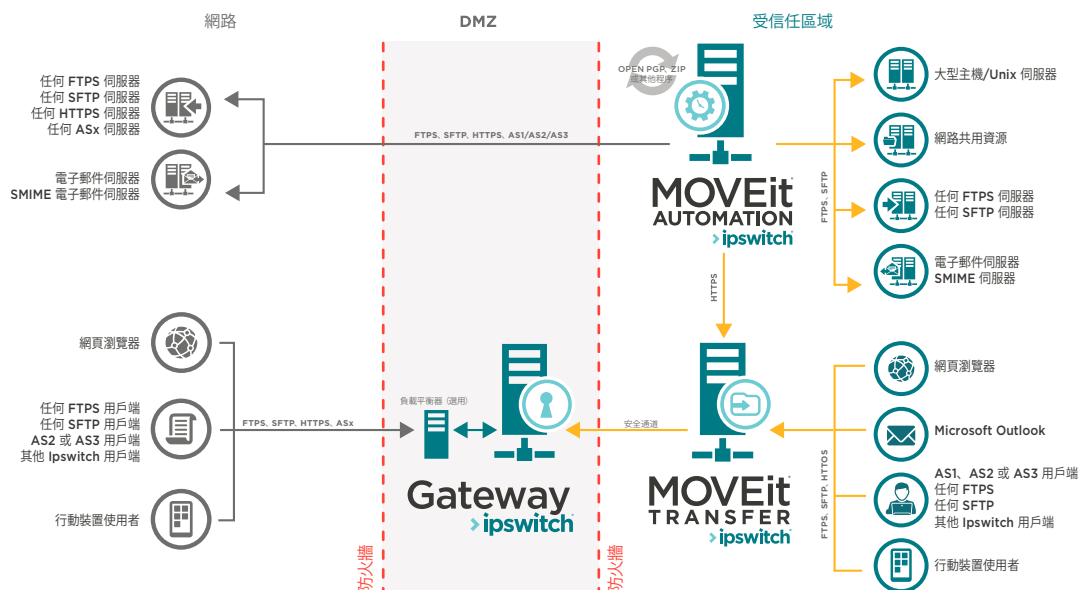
網路

DMZ

受信任區域

任何 FTPS 伺服器
任何 SFTP 伺服器
任何 HTTPS 伺服器
任何 ASx 伺服器

電子郵件伺服器
SMIME 電子郵件伺服器

FTPS, SFTP, HTTPS, AS1/AS2/AS3

OPEN PGP, ZIP
或其他程序

MOVEit
AUTOMATION
ipswitch

FTPS, SFTP

大型主機/Unix 伺服器

網路共用資源

任何 FTPS 伺服器
任何 SFTP 伺服器

電子郵件伺服器
SMIME 伺服器

HTTPS

網頁瀏覽器

任何 FTPS 用戶端
任何 SFTP 用戶端
AS2 或 AS3 用戶端
其他 Ipswitch 用戶端

行動裝置使用者

FTPS, SFTP, HTTPS, ASx

負載平衡器 (選用)

安全通道

Gateway
ipswitch

MOVEit
TRANSFER
ipswitch

FTPS, SFTP, HTTOS

網頁瀏覽器

Microsoft Outlook

AS1、AS2 或 AS3 用戶端
任何 FTPS
任何 SFTP
其他 Ipswitch 用戶端

行動裝置使用者

防火牆

防火牆